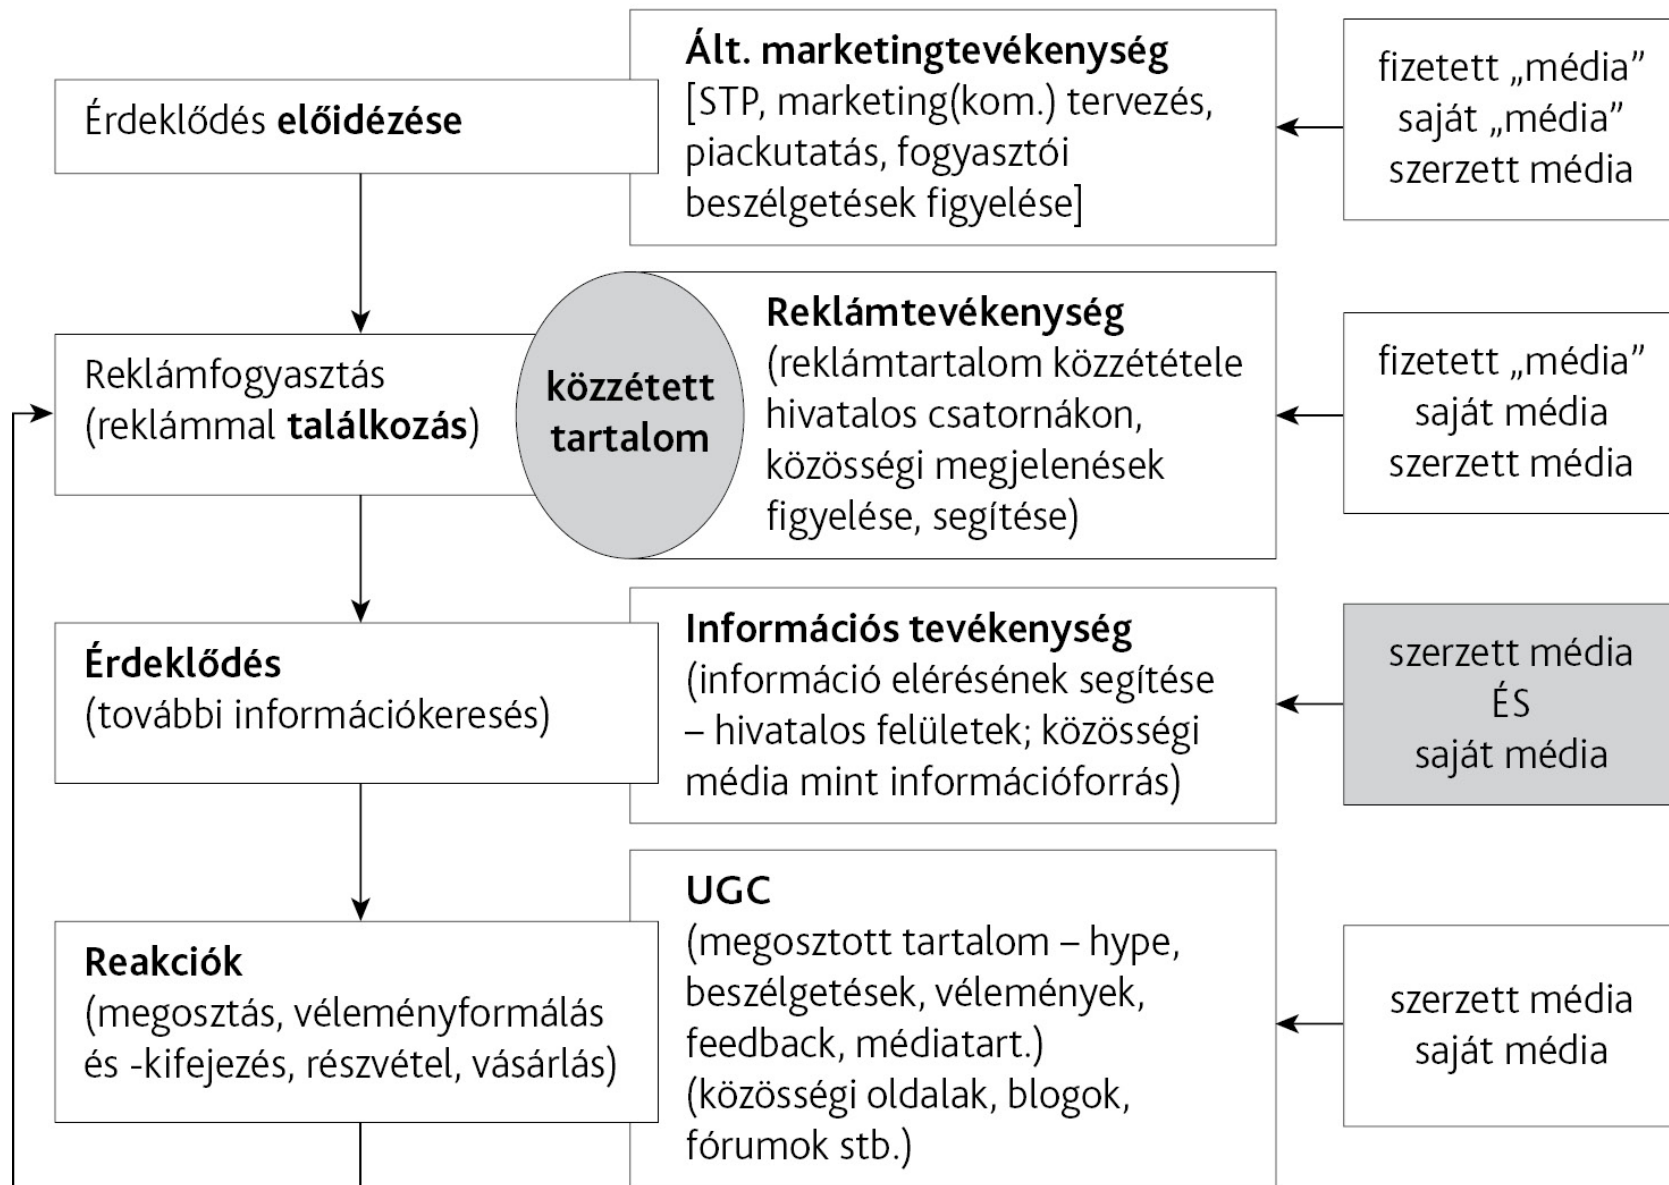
Érdeklődés előidézése

Ált. marketingtevékenység
[STP, marketing(kom.) tervezés, piackutatás, fogyasztói beszélgetések figyelése]

fizetett „média”
saját „média”
szerzett média

Reklámfogyasztás
(reklámmal találkozás)

közzétett tartalom

Reklámtevékenység
(reklámtartalom közzététele hivatalos csatornákon, közösségi megjelenések figyelése, segítése)

fizetett „média”
saját média
szerzett média

Érdeklődés
(további információkeresés)

Információs tevékenység
(információ elérésének segítése – hivatalos felületek; közösségi média mint információforrás)

szerzett média
ÉS
saját média

Reakciók
(megosztás, véleményformálás és -kifejezés, részvétel, vásárlás)

UGC
(megosztott tartalom – hype, beszélgetések, vélemények, feedback, médiatart.)
(közösségi oldalak, blogok, fórumok stb.)

szerzett média
saját média